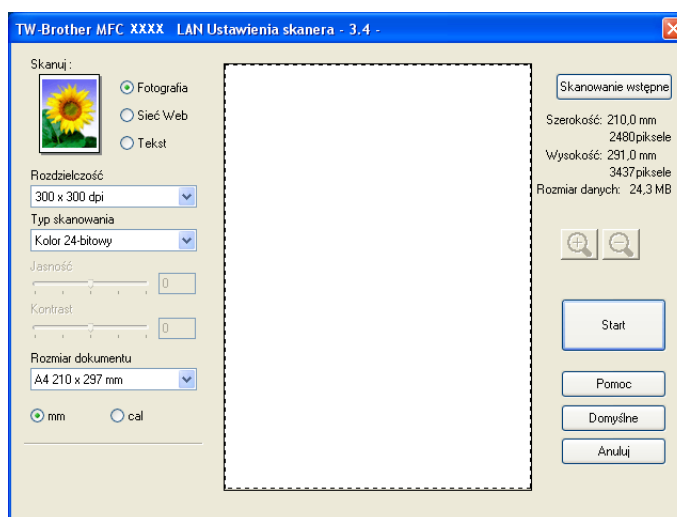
TW-Brother MFC XXXX LAN Ustawienia skanera - 3.4 -

Skanuj :

Fotografia

Sieć Web

Tekst

Rozdzielczość

300 x 300 dpi

Typ skanowania

Kolor 24-bitowy

Jasność

0

Kontrast

0

Rozmiar dokumentu

A4 210 x 297 mm

mm

cal

Skanowanie wstępne

Szerokość: 210,0 mm
2480piksele

Wysokość: 291,0 mm
3437piksele

Rozmiar danych: 24,3 MB

Start

Pomoc

Domyślne

Anuluj